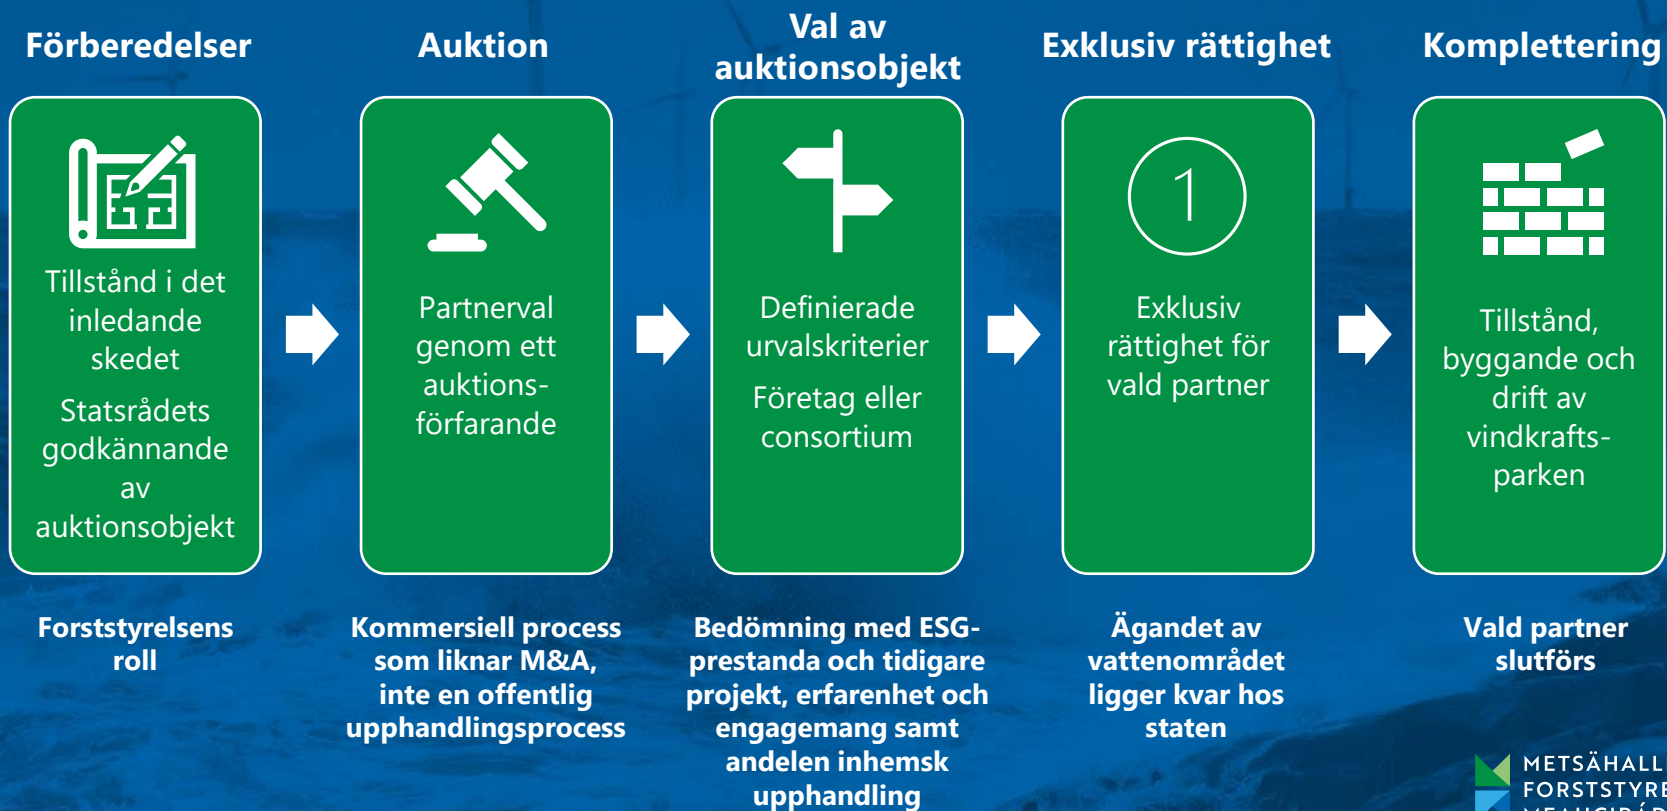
Förberedelser

Tillstånd i det inledande skedet

Statsrådets godkännande av auktionsobjekt

Forststyrelsens roll

Auktion

Partnerval genom ett auktionsförfarande

Kommersiell process som liknar M&A, inte en offentlig upphandlingsprocess

Val av auktionsobjekt

Definierade urvalskriterier

Företag eller consortium

Bedömning med ESG-prestanda och tidigare projekt, erfarenhet och engagemang samt andelen inhemsk upphandling

Exklusiv rättighet

1

Exklusiv rättighet för vald partner

Ägandet av vattenområdet ligger kvar hos staten

Komplettering

Tillstånd, byggande och drift av vindkraftsparken

Vald partner slutförs

METSÄHALL
FORSTSTYRE
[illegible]